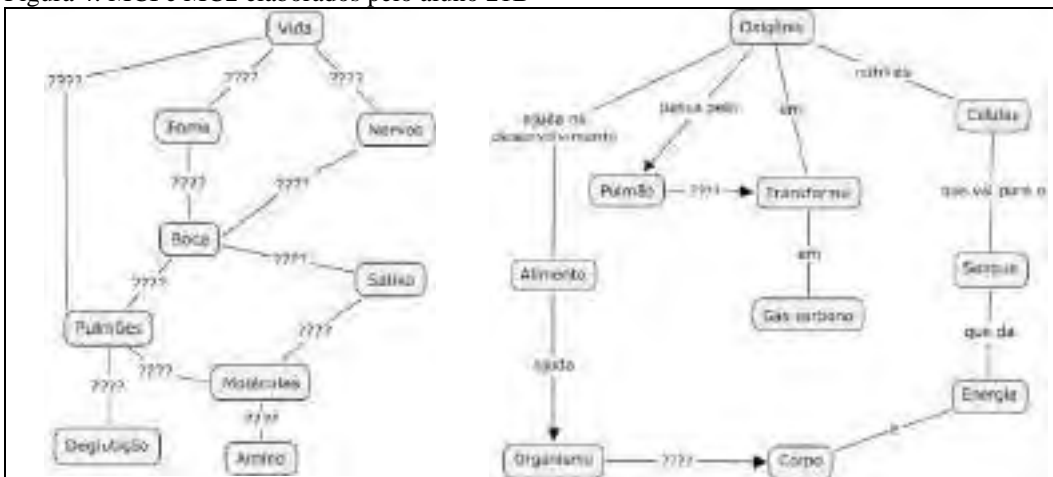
Figura 4: MCF e MCL elaborados pelo aluno 2E

Vida
????
????
????
Fome
Nervos
????
????
Boca
????
????
Saliva
Pulmões
????
????
????
Moléculas
????
????
Deglutição
Amido

Oxigênio
ajuda no desenvolvimento
passa pelo
em
nutri as
Células
Pulmão
????
Transforma
que vai para o
em
Alimento
Sangue
Gás carbono
que dá
ajuda
Energia
o
Organismo
????
Corpo